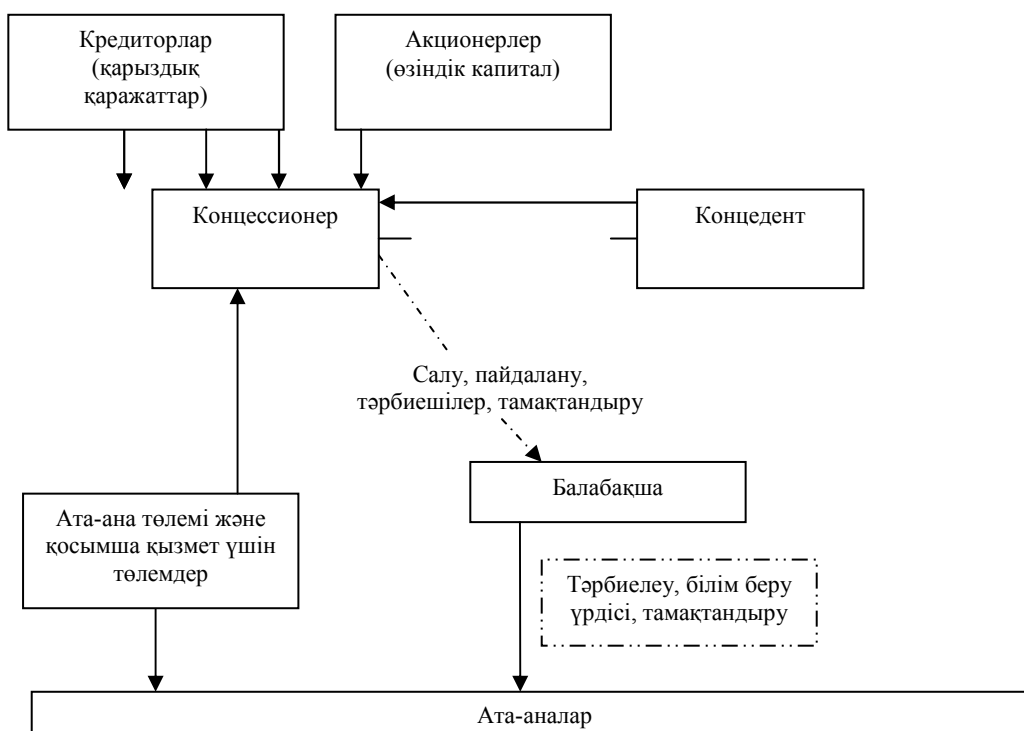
Кредиторлар (қарыздық қаражаттар)

Акционерлер (өзіндік капитал)

Концессионер

Концедент

Салу, пайдалану, тәрбиешілер, тамақтандыру

Балабақша

Ата-ана төлемі және қосымша қызмет үшін төлемдер

Тәрбиелеу, білім беру үрдісі, тамақтандыру

Ата-аналар